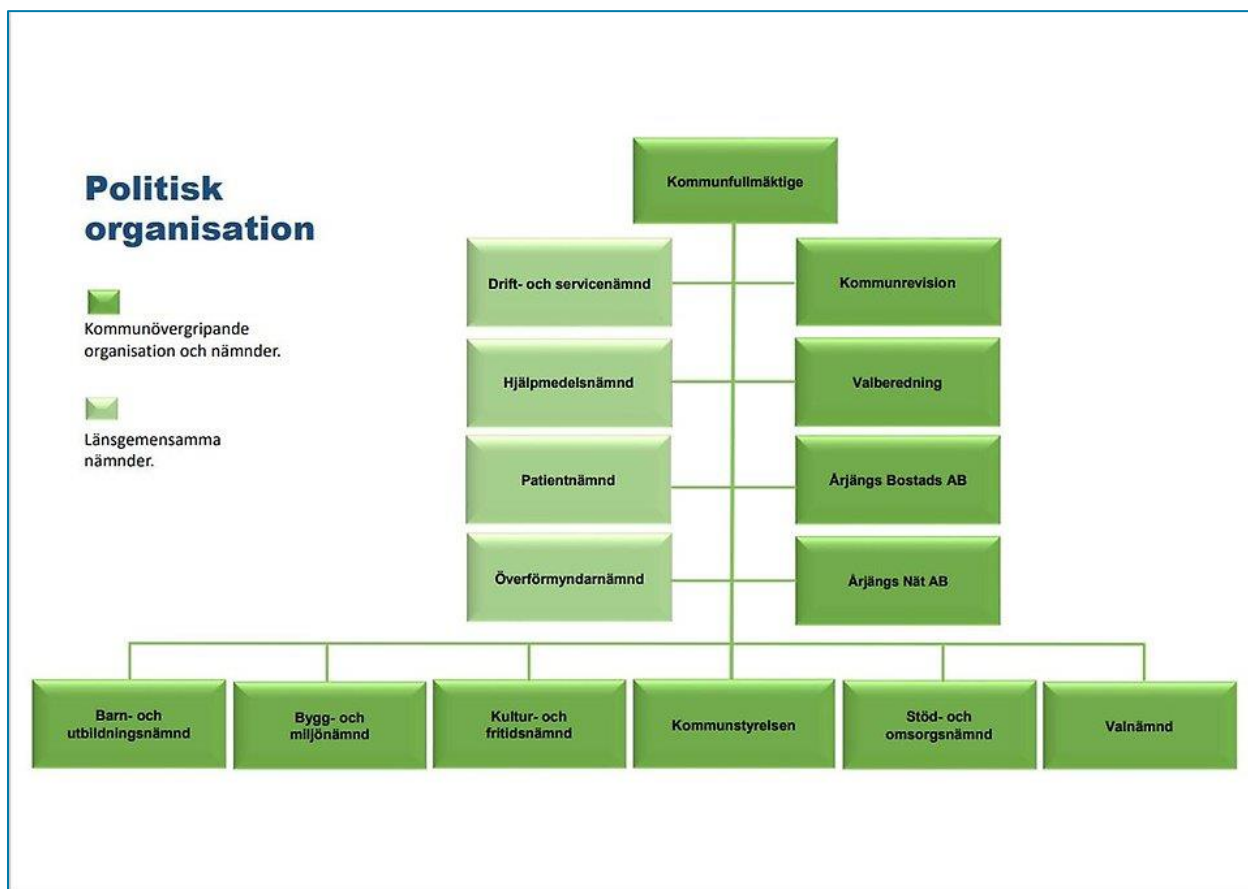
Politisk organisation

Kommunövergripande organisation och nämnder.

Länsgemensamma nämnder.

Kommunfullmäktige

Drift- och servicenämnd

Kommunrevision

Hjälpmedelsnämnd

Valberedning

Patientnämnd

Årjängs Bostads AB

Överförmyndarnämnd

Årjängs Nät AB

Barn- och utbildningsnämnd

Bygg- och miljönämnd

Kultur- och fritidsnämnd

Kommunstyrelsen

Stöd- och omsorgsnämnd

Valnämnd